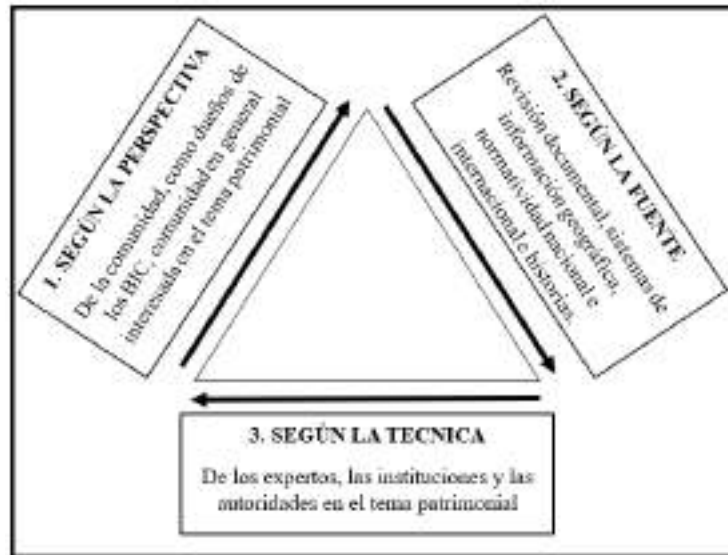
1. SEGÚN LA PERSPECTIVA

De la comunidad, como dueños de los BIC, comunidad en general interesada en el tema patrimonial

2. SEGÚN LA FUENTE

Revisión documental, sistema de información geográfica, normatividad nacional e internacional e historias

3. SEGÚN LA TECNICA

De los expertos, las instituciones y las autoridades en el tema patrimonial